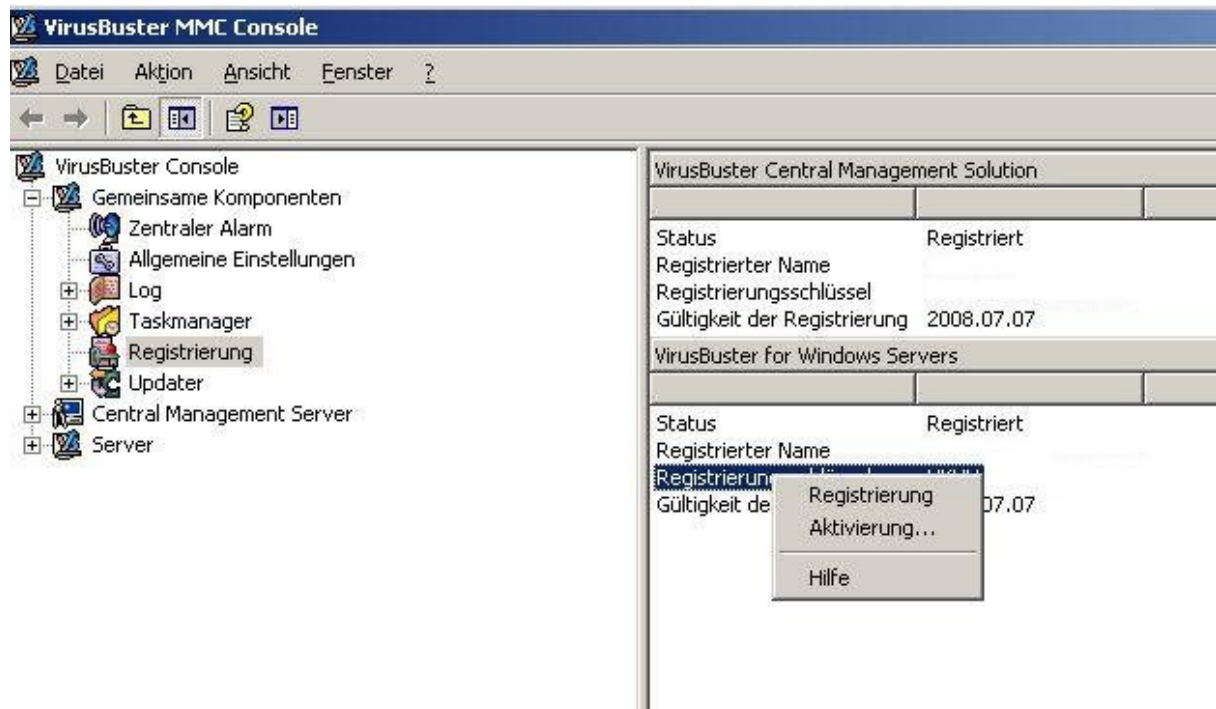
VirusBuster MMC Console

Datei Aktion Ansicht Fenster ?

VirusBuster Console
Gemeinsame Komponenten
Zentraler Alarm
Allgemeine Einstellungen
Log
Taskmanager
Registrierung
Updater
Central Management Server
Server

VirusBuster Central Management Solution

| | |
|---|---|
| Status | Registriert |
| Registrierter Name | |
| Registrierungsschlüssel | |
| Gültigkeit der Registrierung | 2008.07.07 |

VirusBuster for Windows Servers

| | |
|---|---|
| Status | Registriert |
| Registrierter Name | |
| Registrierun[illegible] | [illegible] |
| Gültigkeit de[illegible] | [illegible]07.07 |

Registrierung
Aktivierung...
Hilfe